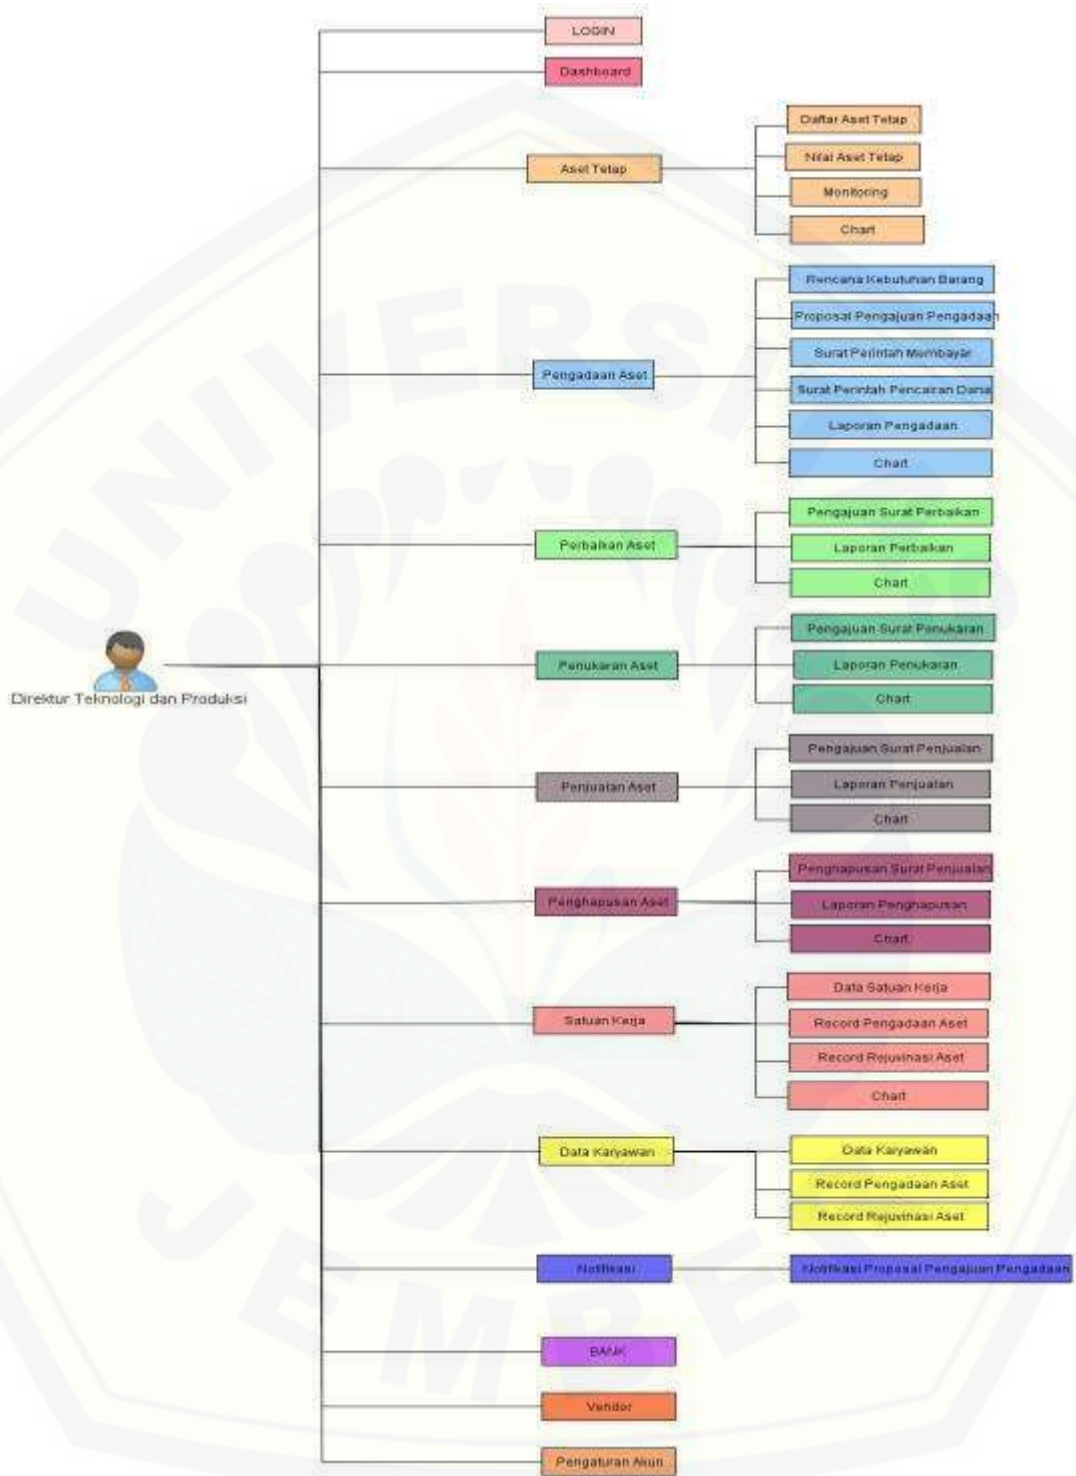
Direktur Teknologi dan Produksi

LOGIN

Dashboard

Aset Tetap

Daftar Aset Tetap

Nilai Aset Tetap

Monitoring

Chart

Pengadaan Aset

Rencana Kebutuhan Barang

Proposal Pengajuan Pengadaan

Surat Perintah Membayar

Surat Perintah Pencairan Dana

Laporan Pengadaan

Chart

Perbaikan Aset

Pengajuan Surat Perbaikan

Laporan Perbaikan

Chart

Penukaran Aset

Pengajuan Surat Penukaran

Laporan Penukaran

Chart

Penjualan Aset

Pengajuan Surat Penjualan

Laporan Penjualan

Chart

Penghapusan Aset

Penghapusan Surat Penjualan

Laporan Penghapusan

Chart

Satuan Kerja

Data Satuan Kerja

Record Pengadaan Aset

Record Rejuvinasi Aset

Chart

Data Karyawan

Data Karyawan

Record Pengadaan Aset

Record Rejuvinasi Aset

Notifikasi

Notifikasi Proposal Pengajuan Pengadaan

BANK

Vendor

Pengaturan Akun